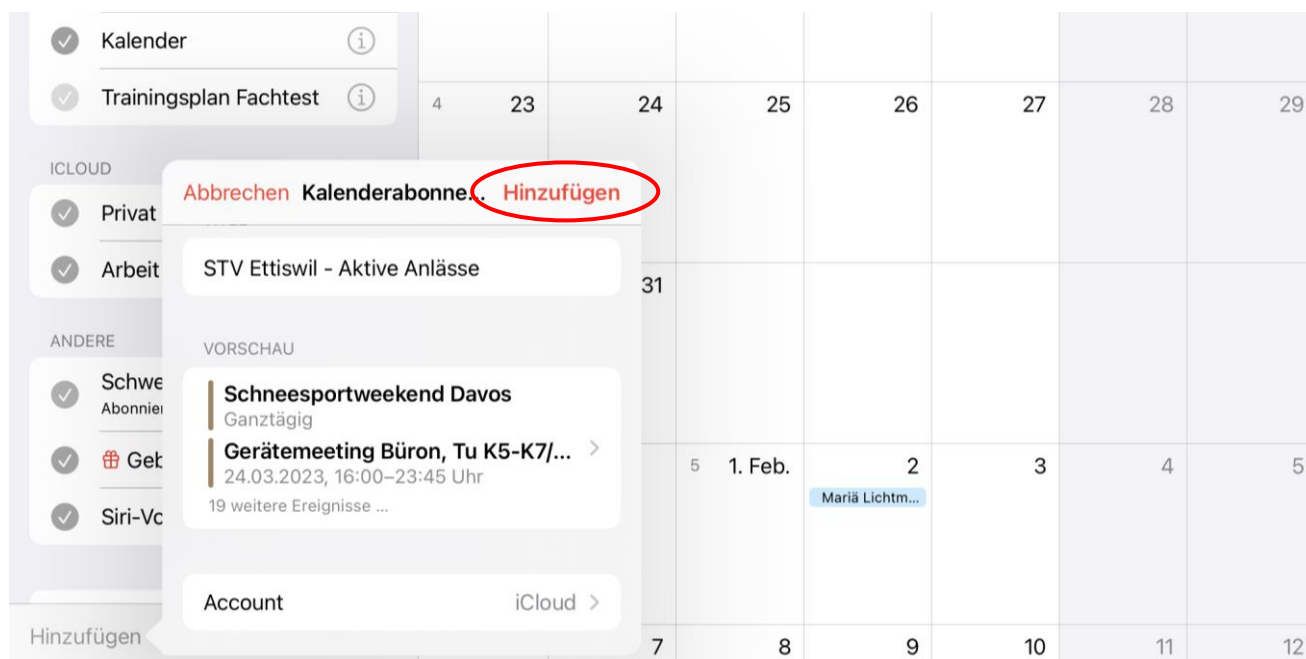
Kalender

Trainingsplan Fachtest

ICLOUD

Privat

Arbeit

ANDERE

Schwe
Abonnier

Geb

Siri-Vo

Hinzufügen

Abbrechen Kalenderabonne... Hinzufügen

STV Ettiswil - Aktive Anlässe

VORSCHAU

Schneesportweekend Davos
Ganztägig

Gerätemeeting Büron, Tu K5-K7/...
24.03.2023, 16:00–23:45 Uhr

19 weitere Ereignisse ...

Account iCloud

4 23 24 25 26 27 28 29

31

5 1. Feb. 2 3 4 5

Mariä Lichtm...

7 8 9 10 11 12